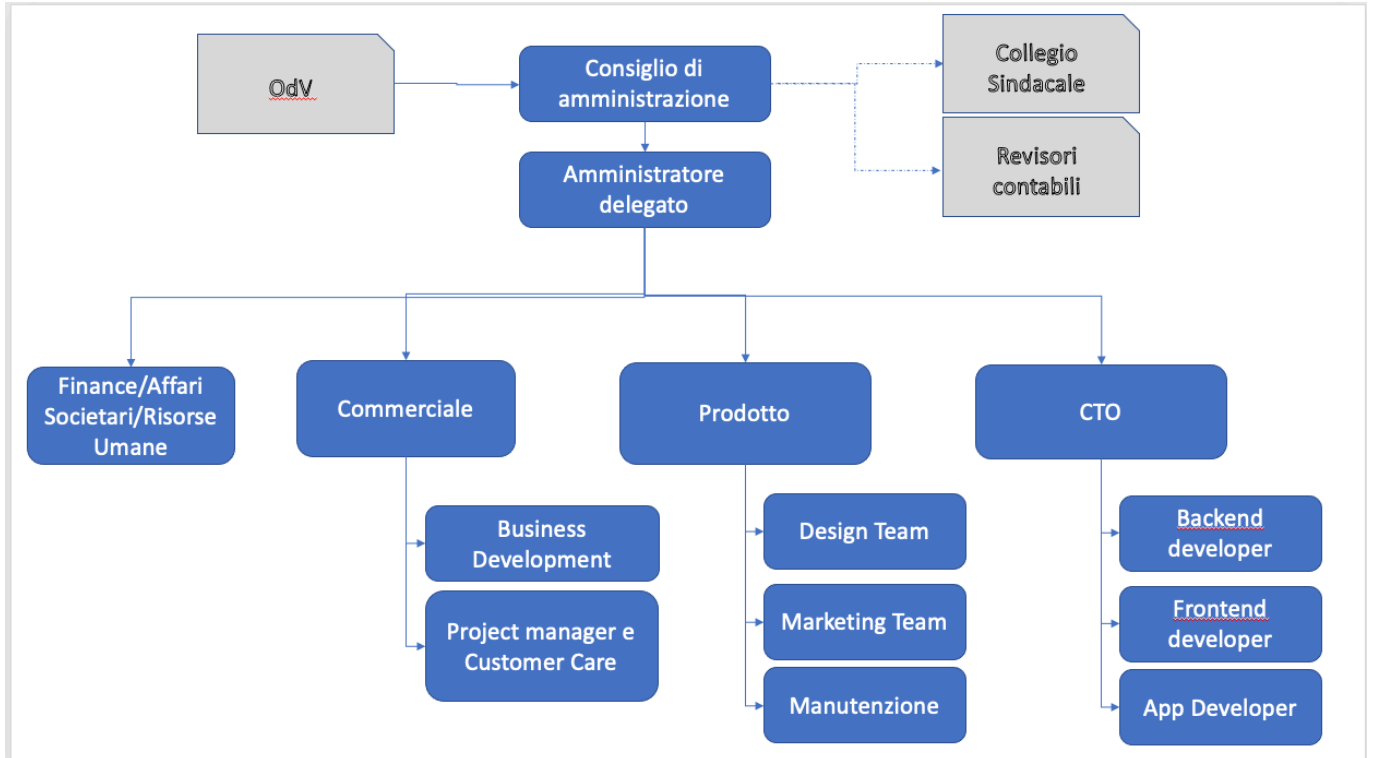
OdV

Consiglio di amministrazione

Collegio Sindacale

Revisori contabili

Amministratore delegato

Finance/Affari Societari/Risorse Umane

Commerciale

Business Development

Project manager e Customer Care

Prodotto

Design Team

Marketing Team

Manutenzione

CTO

Backend developer

Frontend developer

App Developer